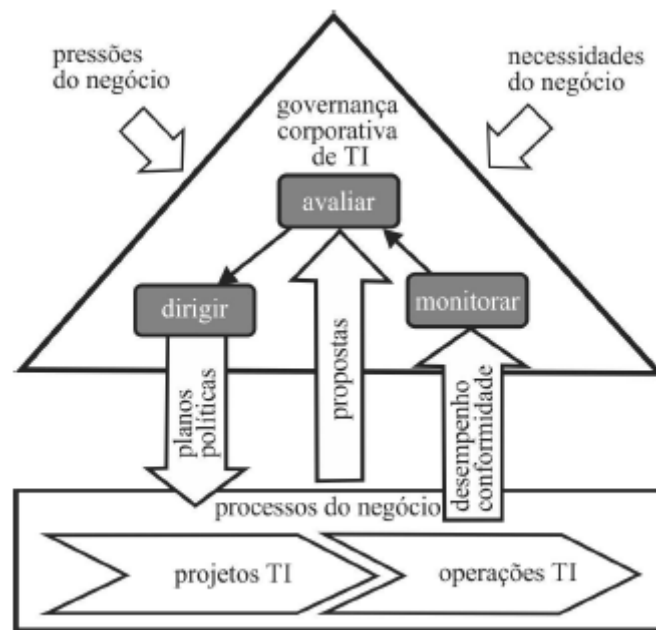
pressões do negócio

necessidades do negócio

governança corporativa de TI

avaliar

dirigir

monitorar

planos políticas

propostas

desempenho conformidade

processos do negócio

projetos TI

operações TI